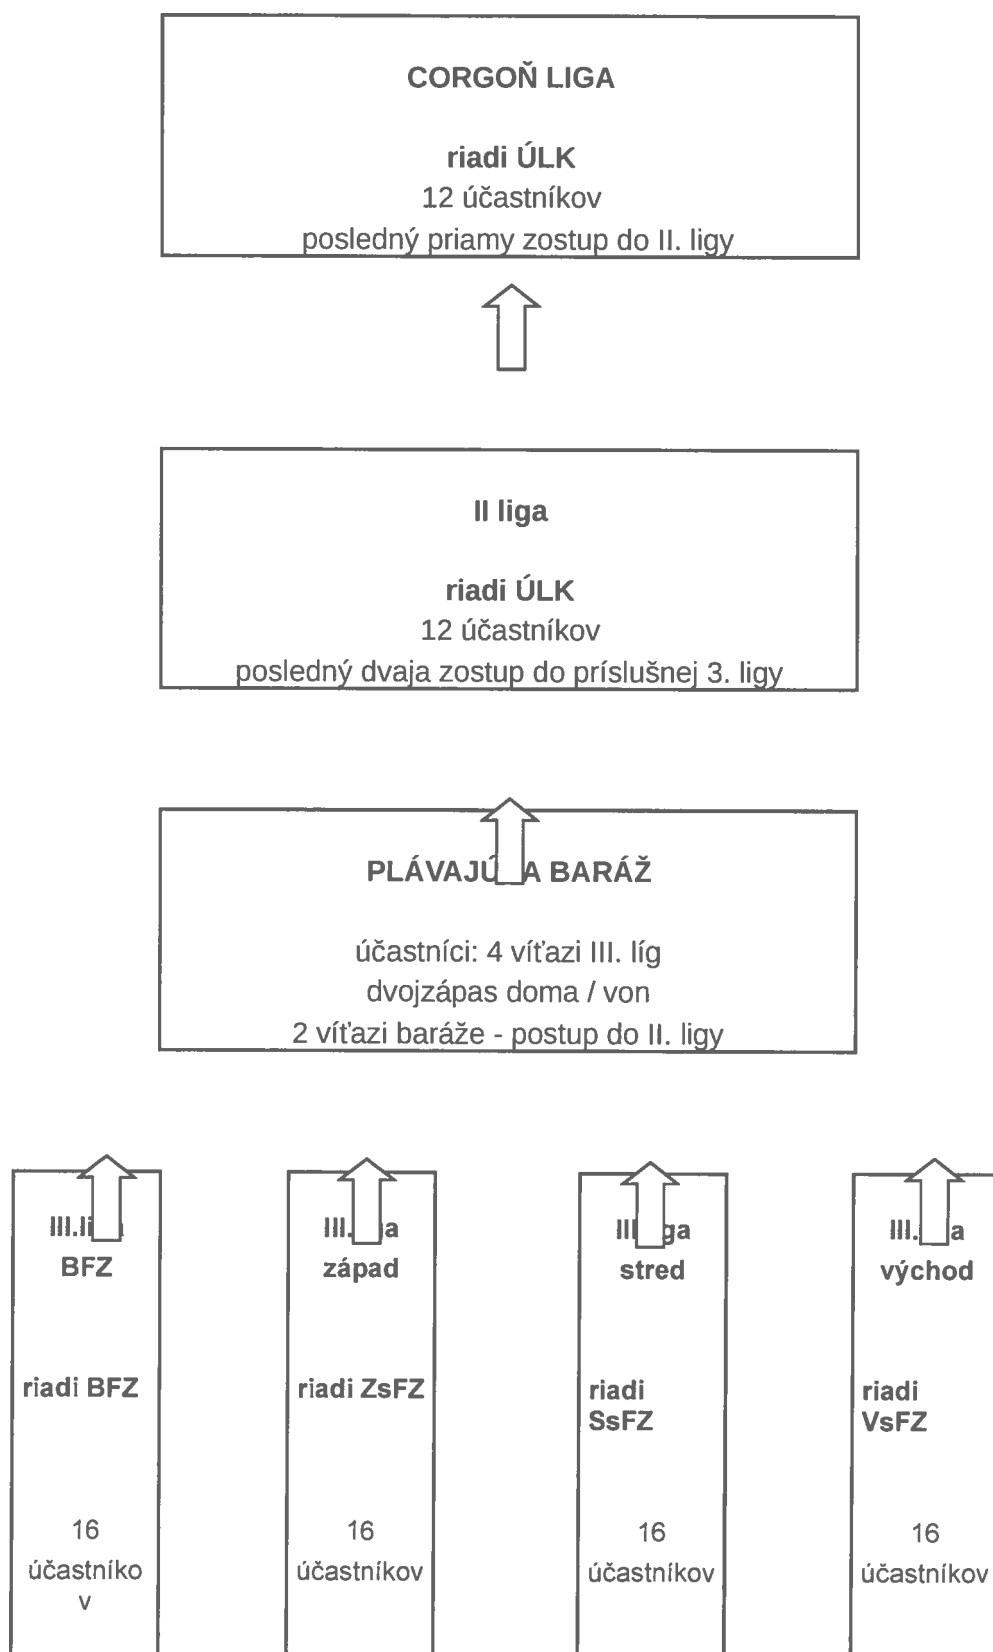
CORGOŇ LIGA

riadi ÚLK
12 účastníkov
posledný priamy zostup do II. ligy

II liga

riadi ÚLK
12 účastníkov
posledný dvaja zostup do príslušnej 3. ligy

PLÁVAJÚ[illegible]A BARÁŽ

účastníci: 4 víťazi III. líg
dvojzápas doma / von
2 víťazi baráže - postup do II. ligy

III.li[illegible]
BFZ

riadi BFZ

16
účastníko
v

III.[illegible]a
západ

riadi ZsFZ

16
účastníkov

II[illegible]ga
stred

riadi
SsFZ

16
účastníkov

III.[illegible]a
východ

riadi
VsFZ

16
účastníkov